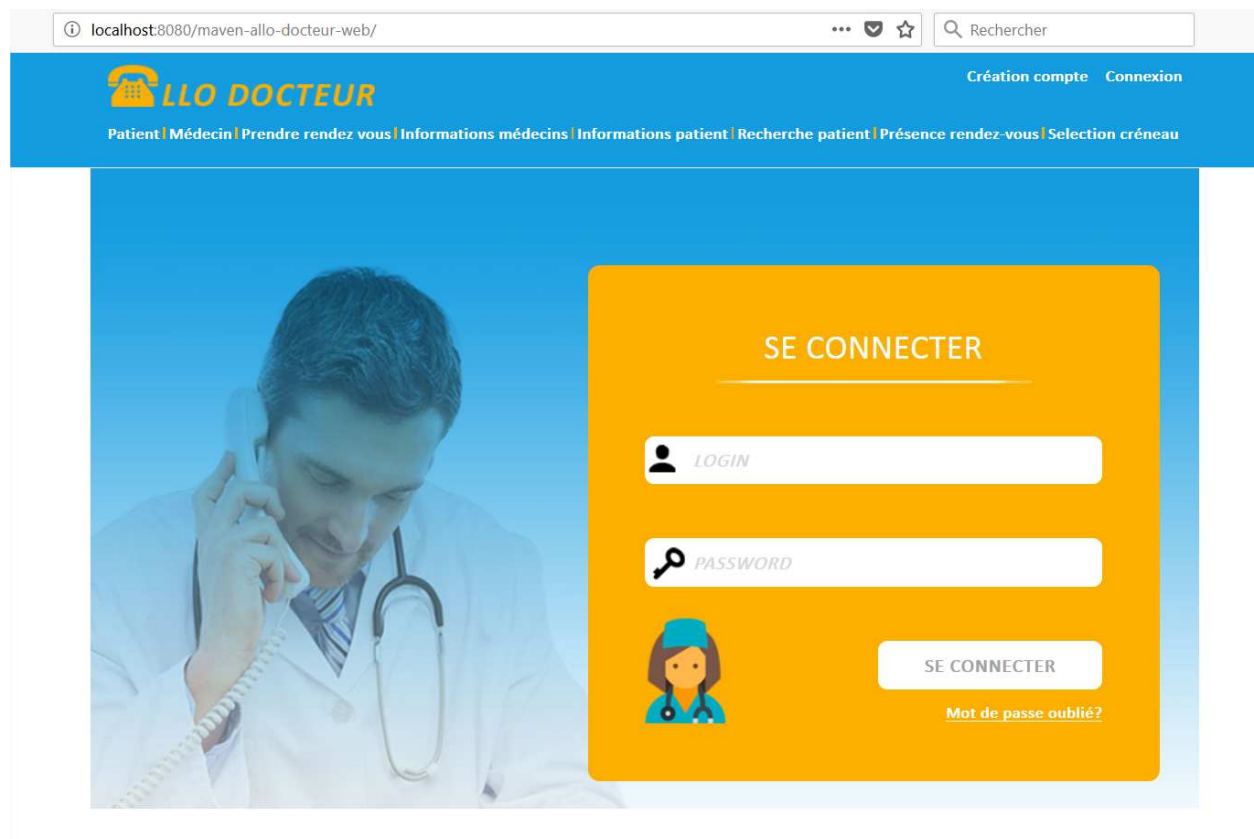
localhost:8080/maven-allo-docteur-web/

Rechercher

LLO DOCTEUR

Création compte Connexion

Patient | Médecin | Prendre rendez vous | Informations médecins | Informations patient | Recherche patient | Présence rendez-vous | Selection créneau

SE CONNECTER

LOGIN

PASSWORD

SE CONNECTER

Mot de passe oublié?